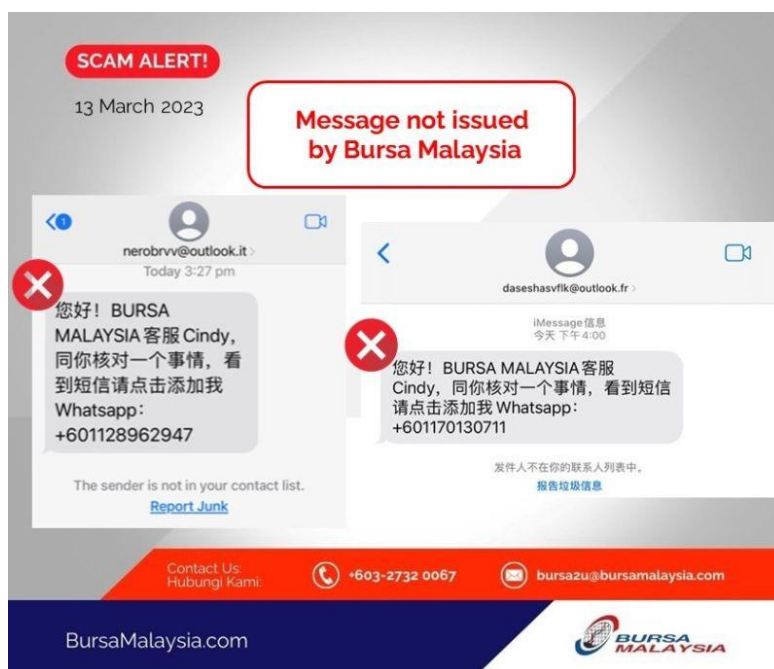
SCAM ALERT!

13 March 2023

Message not issued by Bursa Malaysia

1

nerobrvv@outlook.it

Today 3:27 pm

您好！BURSA MALAYSIA 客服 Cindy，同你核对一个事情，看到短信请点击添加我 Whatsapp：+601128962947

The sender is not in your contact list.

Report Junk

daseshasvflk@outlook.fr

iMessage信息
今天 下午4:00

您好！BURSA MALAYSIA 客服 Cindy，同你核对一个事情，看到短信请点击添加我 Whatsapp：+601170130711

发件人不在你的联系人列表中。

报告垃圾信息

Contact Us:
Hubungi Kami:

+603-2732 0067

bursa2u@bursamalaysia.com

BursaMalaysia.com

BURSA MALAYSIA